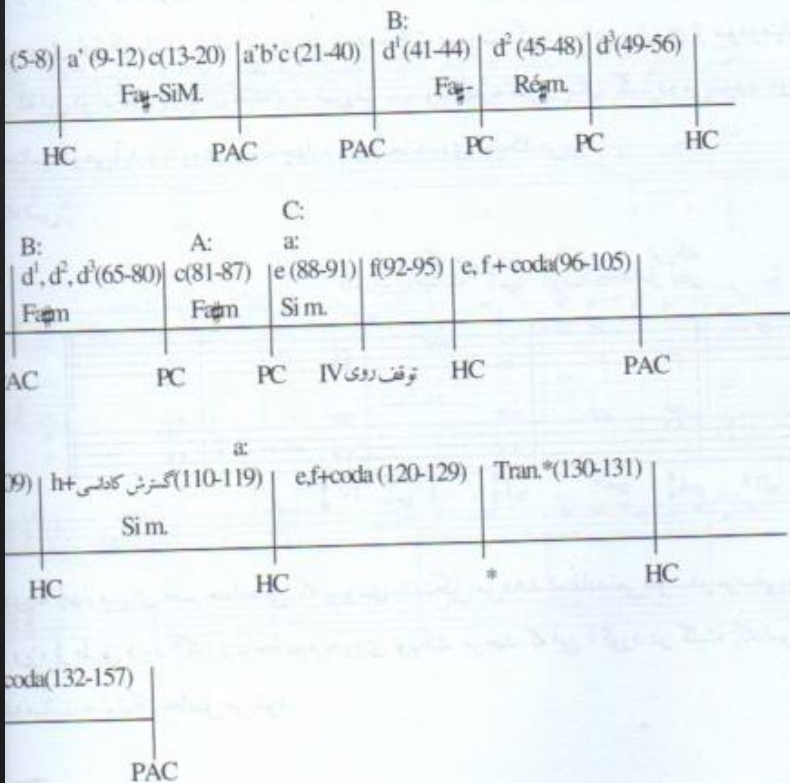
B:

(5-8) | a' (9-12) c(13-20) | a'b'c (21-40) | $d^1$(41-44) | $d^2$ (45-48) | $d^3$(49-56)

Fa♯-SiM. Fa♯- Ré♯m.

HC PAC PAC PC PC HC

C:

B: A: a:

$d^1, d^2, d^3$(65-80) | c(81-87) | e (88-91) | f(92-95) | e, f + coda(96-105) |

Fa♯m Fa♯m Si m.

AC PC PC IV توقف روی HC PAC

a:

09) | h+ گسترش کادانسی (110-119) | e,f+coda (120-129) | Tran.*(130-131) |

Si m.

HC HC * HC

coda(132-157) |

PAC